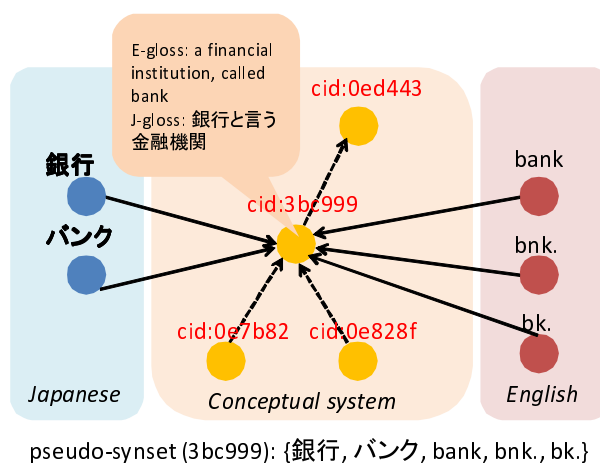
E-gloss: a financial institution, called bank
J-gloss: 銀行と言う金融機関

cid:0ed443

銀行

バンク

cid:3bc999

bank

bnk.

bk.

cid:0e7b82

cid:0e828f

Japanese

Conceptual system

English

pseudo-synset (3bc999): {銀行, バンク, bank, bnk., bk.}